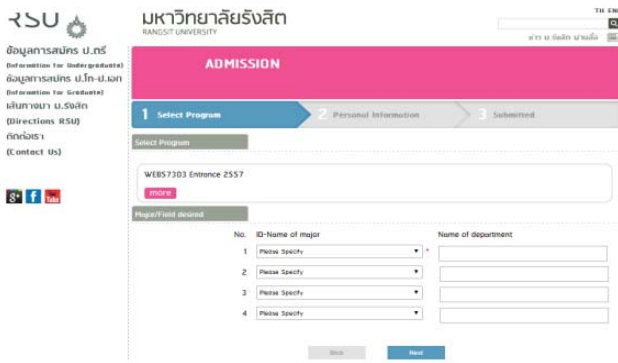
RSU

มหาวิทยาลัยรังสิต
RANGSIT UNIVERSITY

TH EN

ข่าว ม.รังสิต น่ารู้

ข้อมูลการสมัคร ป.ตรี
(Information for Undergraduate)
ข้อมูลการสมัคร ป.โท-ป.เอก
(Information for Graduate)
เส้นทางมา ม.รังสิต
(Directions RSU)
ติดต่อเรา
(Contact Us)

ADMISSION

1 Select Program
2 Personal Information
3 Submitted

Select Program

WEB57303 Entrance 2557
more

Major/Field desired

| No. | ID-Name of major | Name of department |
|---|---|---|
| 1 | Please Specify * | |
| 2 | Please Specify | |
| 3 | Please Specify | |
| 4 | Please Specify | |

Back
Next